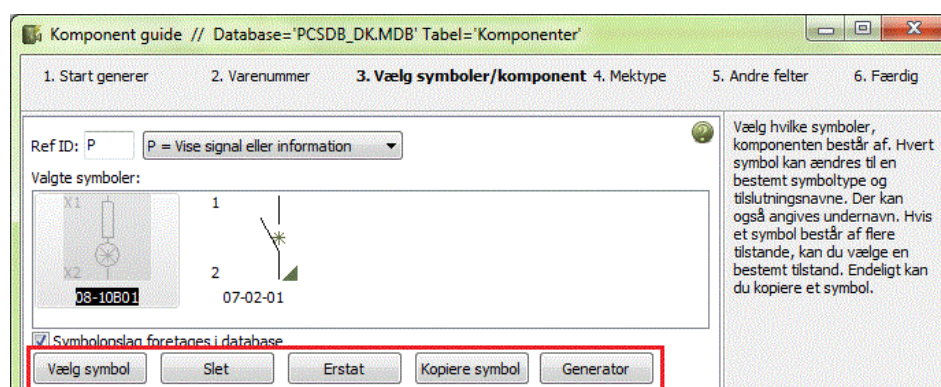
Komponent guide // Database='PCSDB_DK.MDB' Tabel='Komponenter'

1. Start generer
2. Varenummer
3. Vælg symboler/komponent
4. Mektype
5. Andre felter
6. Færdig

Ref ID: P
P = Vise signal eller information

Valgte symboler:

X1
X2
08-10B01

1
2
07-02-01

Symbolopslag foretages i database

Vælg symbol
Slet
Erstat
Kopiere symbol
Generator

Vælg hvilke symboler, komponenten består af. Hvert symbol kan ændres til en bestemt symboltype og tilslutningsnavne. Der kan også angives undernavn. Hvis et symbol består af flere tilstande, kan du vælge en bestemt tilstand. Endeligt kan du kopiere et symbol.